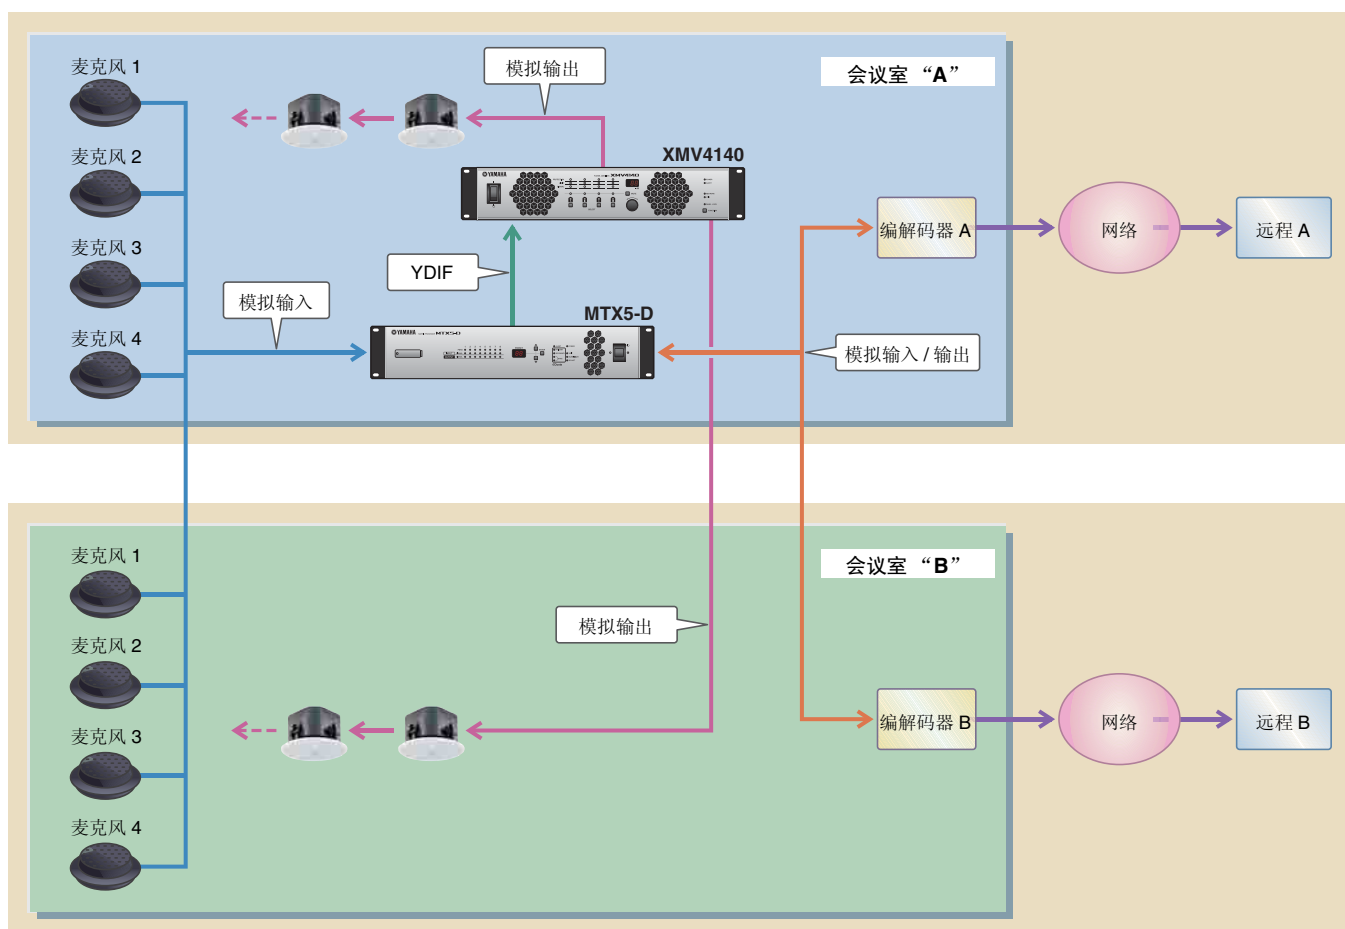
会议室 “A”

麦克风 1
麦克风 2
麦克风 3
麦克风 4

模拟输出

XMV4140

YDIF

模拟输入

MTX5-D

编解码器 A

网络

远程 A

模拟输入 / 输出

会议室 “B”

麦克风 1
麦克风 2
麦克风 3
麦克风 4

模拟输出

编解码器 B

网络

远程 B